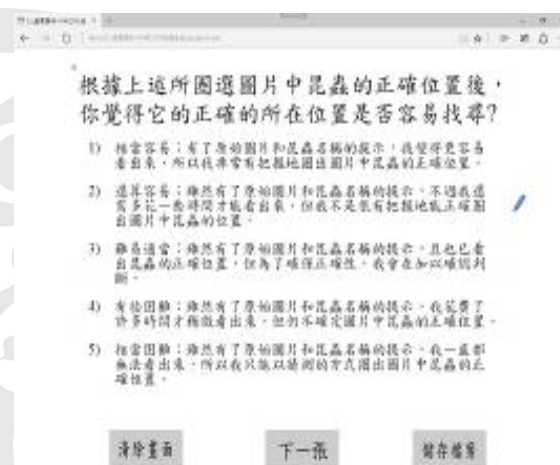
根據上述所圈選圖片中昆蟲的正確位置後，你覺得它的正確的所在位置是否容易找尋?

1) 相當容易：有了原始圖片和昆蟲名稱的提示，我覺得更容易看出來，所以我非常有把握地圈出圖片中昆蟲的正確位置。

2) 還算容易：雖然有了原始圖片和昆蟲名稱的提示，不過我還需多花一些時間才能看出來，但我不是很有把握地就正確圈出圖片中昆蟲的位置。

3) 難易適當：雖然有了原始圖片和昆蟲名稱的提示，且也已看出昆蟲的正確位置，但為了確保正確性，我會再加以確認判斷。

4) 有些困難：雖然有了原始圖片和昆蟲名稱的提示，我花費了許多時間才能徹看出來，但仍不確定圖片中昆蟲的正確位置。

5) 相當困難：雖然有了原始圖片和昆蟲名稱的提示，我一直都無法看出來，所以我只能以猜測的方式圈出圖片中昆蟲的正確位置。

清除畫面　下一張　儲存檔案